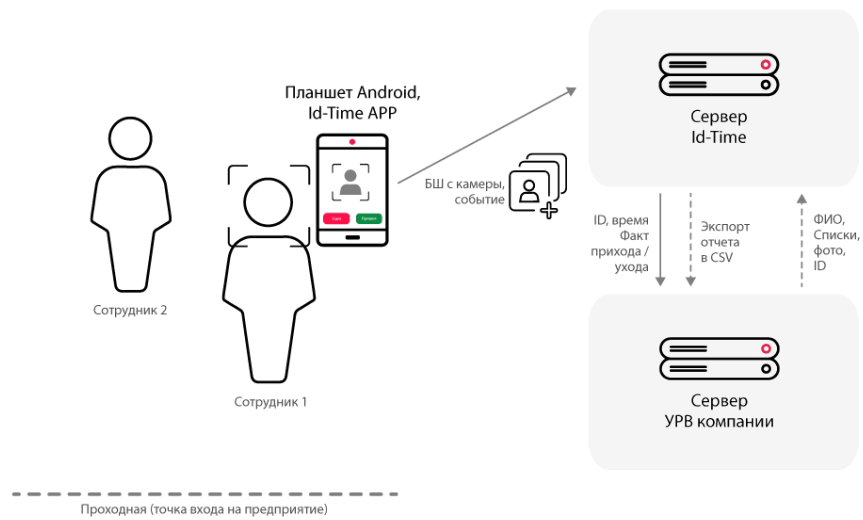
Планшет Android, Id-Time APP

Сервер Id-Time

БШ с камеры, событие

Сотрудник 2

Сотрудник 1

ID, время Факт прихода / ухода

Экспорт отчета в CSV

ФИО, Списки, фото, ID

Сервер УРВ компании

Проходная (точка входа на предприятие)